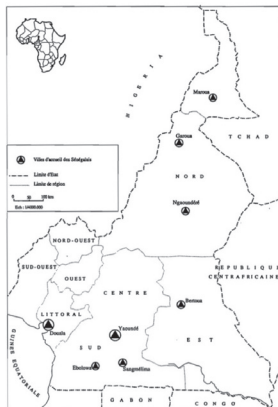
NIGERIA

Maroua

TCHAD

Garoua

NORD

Ngaoundéré

Villes d'accueil des Sénégalais
Limite d'Etat
Limite de région
0 100 km
Ech : 1/4000.000

NORD-OUEST

SUD-OUEST

OUEST

LITTORAL

CENTRE

REPUBLIQUE CENTRAFRICAINE

Bertoua

Douala

Yaoundé

EST

SUD

Ebolowa

Sangmélima

GUINEE EQUATORIALE

GABON

CONGO